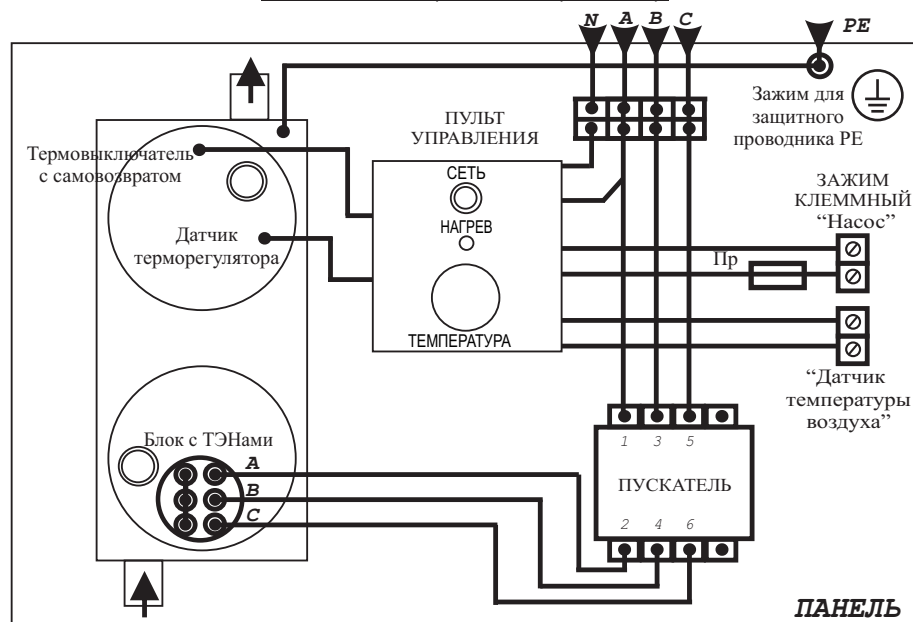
N A B C

PE

Зажим для защитного проводника PE

ПУЛЬТ УПРАВЛЕНИЯ

Термовыключатель с самовозвратом

СЕТЬ

НАГРЕВ

Датчик терморегулятора

ТЕМПЕРАТУРА

ЗАЖИМ КЛЕММНЫЙ "Насос"

Пр

"Датчик температуры воздуха"

Блок с ТЭНами

A

B

C

1 3 5

ПУСКАТЕЛЬ

2 4 6

ПАНЕЛЬ